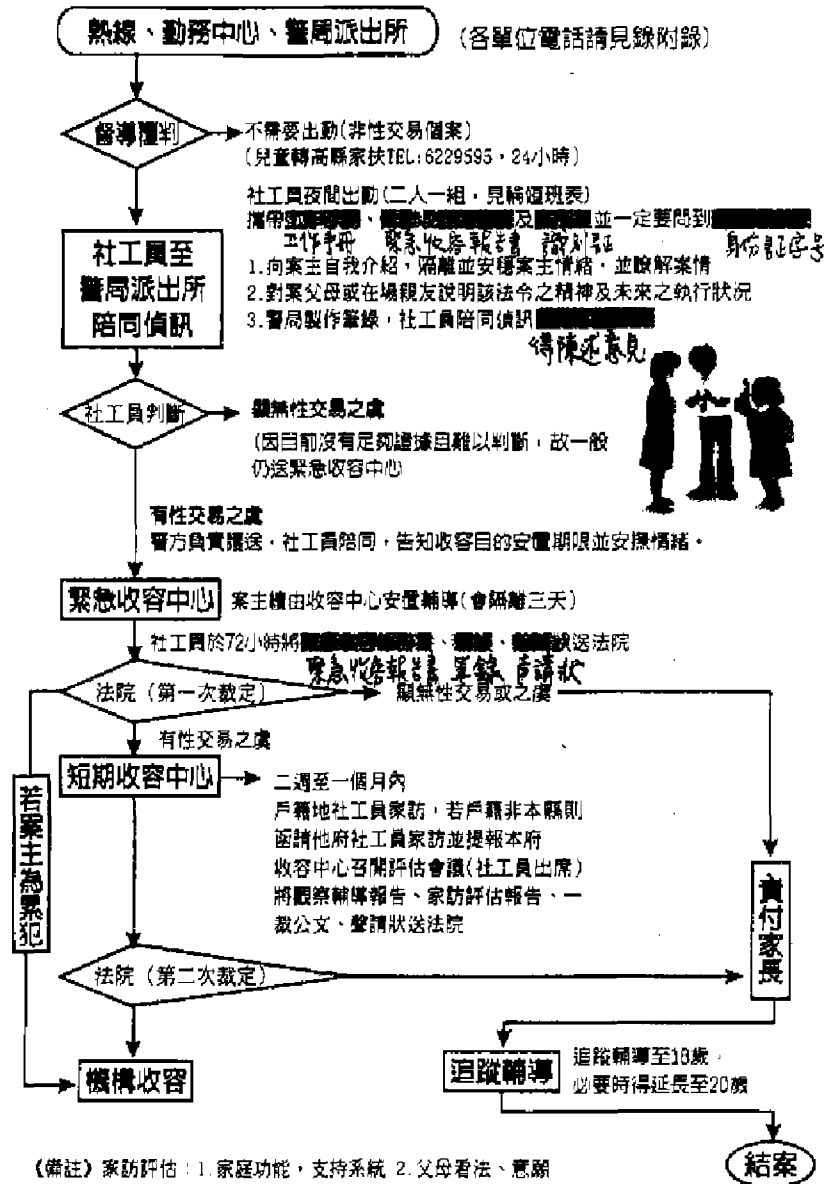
熱線、勤務中心、警局派出所
（各單位電話請見錄附錄）

督導審判
不需要出勤（非性交易個案）
（兒童轉高縣家扶TEL:6229595，24小時）

社工員夜間出勤（二人一組，見輪值班表）
攜帶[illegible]、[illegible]及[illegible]並一定要問到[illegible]
工作手冊　緊急收容報告書　證明文件　身份證字號

社工員至警局派出所陪同偵訊
1.向案主自我介紹，隔離並安穩案主情緒，並瞭解案情
2.對案父母或在場親友說明該法令之精神及未來之執行狀況
3.警局製作筆錄，社工員陪同偵訊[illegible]
得陳述意見

社工員判斷
顯無性交易之虞
（因目前沒有足夠證據且難以判斷，故一般仍送緊急收容中心

有性交易之虞
警方負責護送，社工員陪同，告知收容目的安置期限並安撫情緒。

緊急收容中心
案主續由收容中心安置輔導（會隔離三天）

社工員於72小時將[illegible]、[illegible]、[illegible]送法院
緊急收容報告書　筆錄　聲請狀

法院（第一次裁定）
顯無性交易或之虞

有性交易之虞

短期收容中心
二週至一個月內
戶籍地社工員家訪，若戶籍非本縣則函請他府社工員家訪並提報本府
收容中心召開評估會議（社工員出席）
將觀察輔導報告、家訪評估報告、一般公文、聲請狀送法院

若案主為累犯

責付家長

法院（第二次裁定）

追蹤輔導
追蹤輔導至18歲，必要時得延長至20歲

機構收容

（備註）家訪評估：1.家庭功能，支持系統 2.父母看法、意願

結案